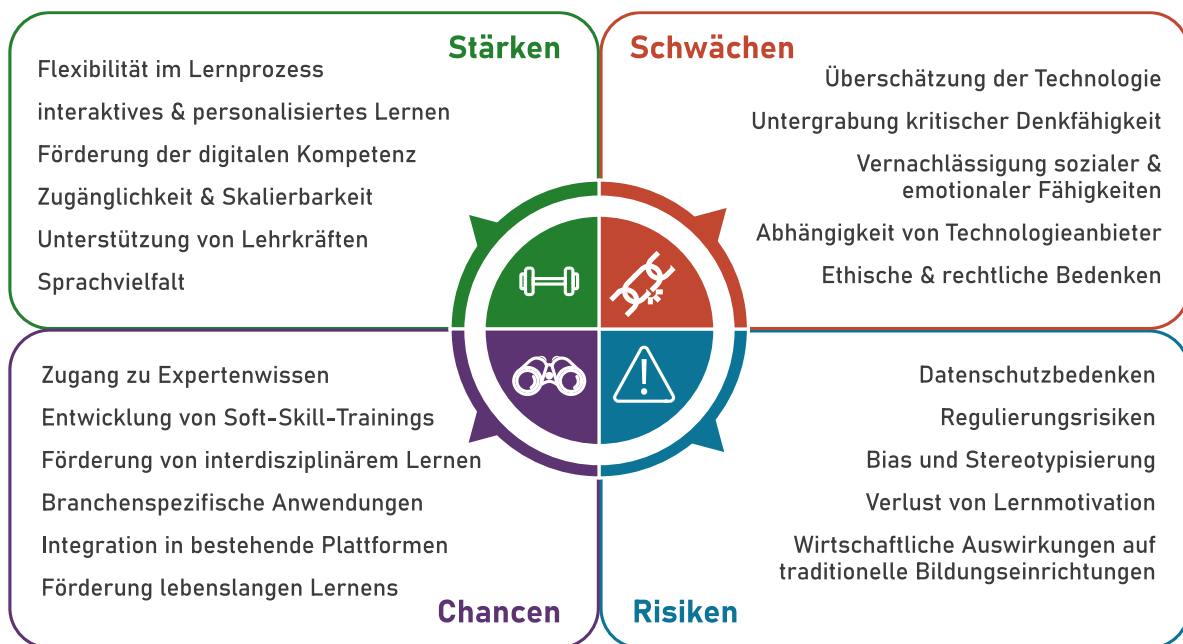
Stärken

Flexibilität im Lernprozess

interaktives & personalisiertes Lernen

Förderung der digitalen Kompetenz

Zugänglichkeit & Skalierbarkeit

Unterstützung von Lehrkräften

Sprachvielfalt

Schwächen

Überschätzung der Technologie

Untergrabung kritischer Denkfähigkeit

Vernachlässigung sozialer & emotionaler Fähigkeiten

Abhängigkeit von Technologieanbieter

Ethische & rechtliche Bedenken

Zugang zu Expertenwissen

Entwicklung von Soft-Skill-Trainings

Förderung von interdisziplinärem Lernen

Branchenspezifische Anwendungen

Integration in bestehende Plattformen

Förderung lebenslangen Lernens

Chancen

Datenschutzbedenken

Regulierungsrisiken

Bias und Stereotypisierung

Verlust von Lernmotivation

Wirtschaftliche Auswirkungen auf traditionelle Bildungseinrichtungen

Risiken